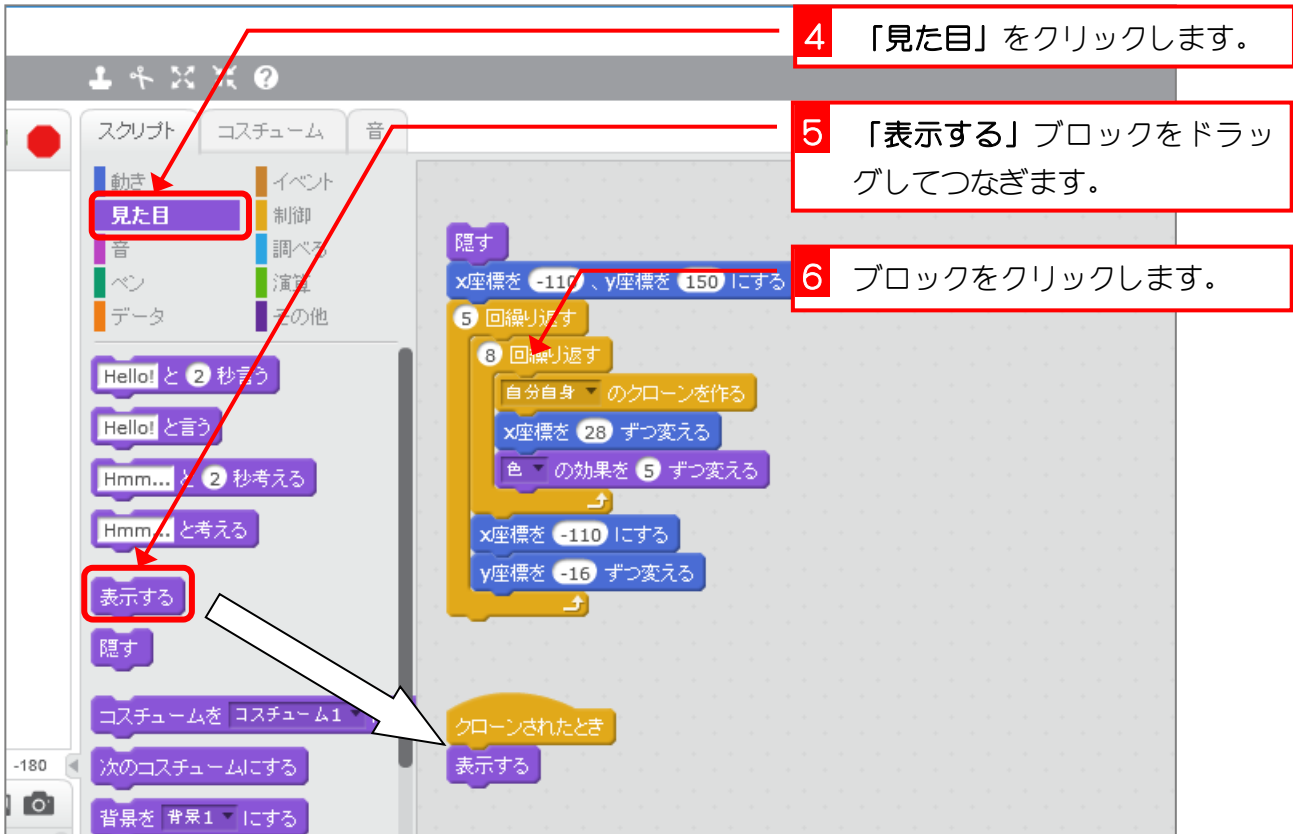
4 「見た目」をクリックします。

5 「表示する」ブロックをドラッグしてつなぎます。

6 ブロックをクリックします。

スクリプト　コスチューム　音

動き
見た目
音
ペン
データ
イベント
制御
調べる
演算
その他

Hello! と 2 秒言う
Hello! と言う
Hmm... と 2 秒考える
Hmm... と考える
表示する
隠す
コスチュームを コスチューム1 にする
次のコスチュームにする
背景を 背景1 にする

-180

隠す
x座標を -110 、y座標を 150 にする
5 回繰り返す
8 回繰り返す
自分自身 のクローンを作る
x座標を 28 ずつ変える
色 の効果を 5 ずつ変える
x座標を -110 にする
y座標を -16 ずつ変える

クローンされたとき
表示する